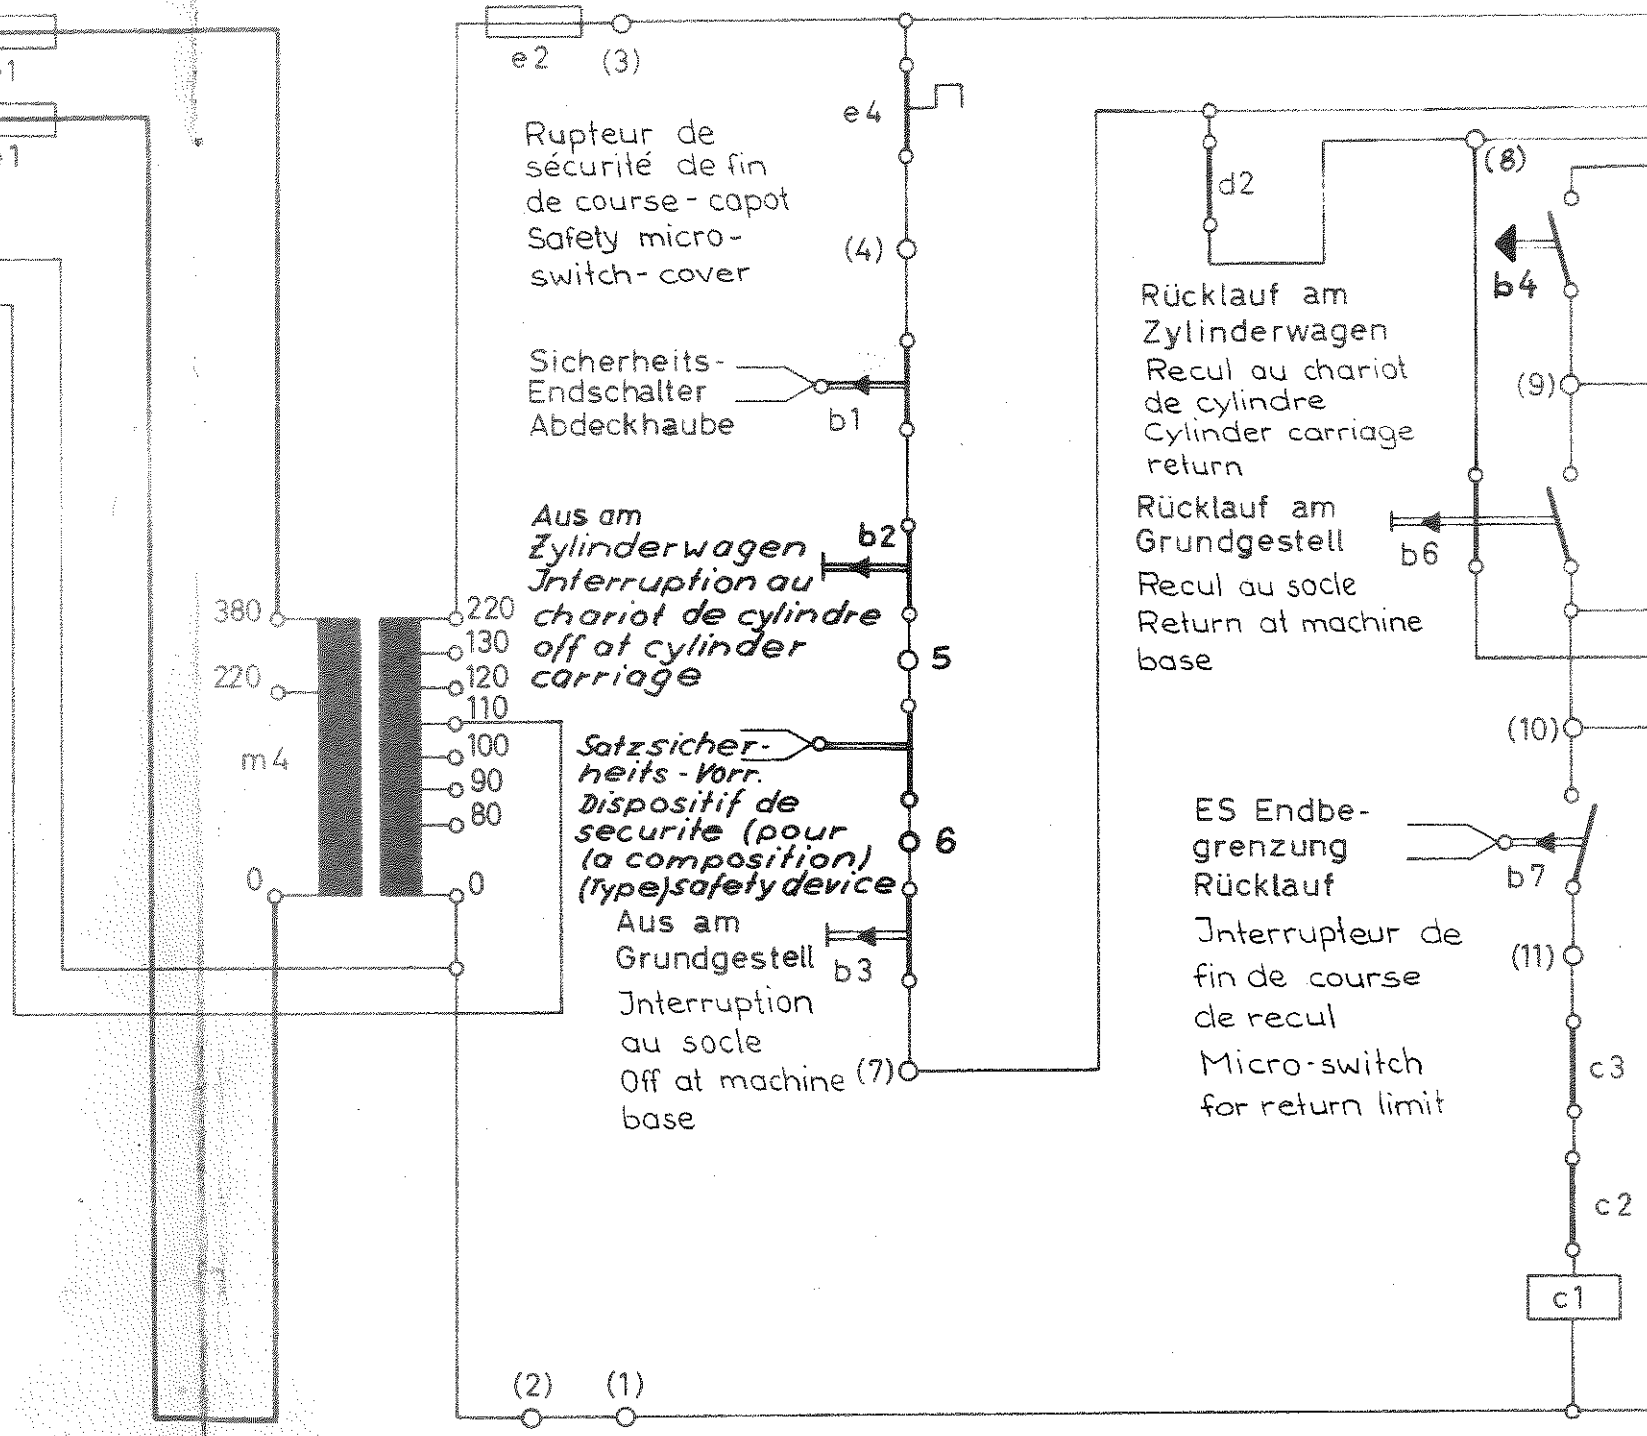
1

1

e2 (3)

e4

Rupteur de sécurité de fin de course - capot
Safety micro-switch-cover

(4)

Sicherheits-Endschalter Abdeckhaube

b1

Aus am Zylinderwagen
Jnterruption au chariot de cylindre
off at cylinder carriage

b2

5

380
220
m4
0

220
130
120
110
100
90
80
0

Satzsicherheits-Vorr.
Dispositif de securite (pour la composition)
(Type)safety device

6

Aus am Grundgestell
Jnterruption au socle
Off at machine base

b3

(7)

(2) (1)

d2

Rücklauf am Zylinderwagen
Recul au chariot de cylindre
Cylinder carriage return

Rücklauf am Grundgestell
Recul au socle
Return at machine base

b6

(8)

b4

(9)

(10)

ES Endbegrenzung Rücklauf
Jnterrupteur de fin de course de recul
Micro-switch for return limit

b7

(11)

c3

c2

c1